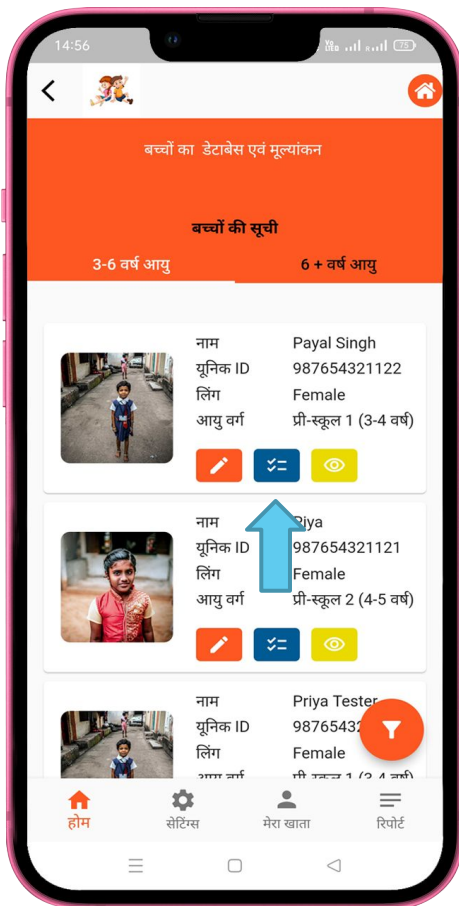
14:56

बच्चों का डेटाबेस एवं मूल्यांकन

बच्चों की सूची

3-6 वर्ष आयु

6 + वर्ष आयु

| | |
|---|---|
| नाम | Payal Singh |
| यूनिक ID | 987654321122 |
| लिंग | Female |
| आयु वर्ग | प्री-स्कूल 1 (3-4 वर्ष) |

| | |
|---|---|
| नाम | Priya |
| यूनिक ID | 987654321121 |
| लिंग | Female |
| आयु वर्ग | प्री-स्कूल 2 (4-5 वर्ष) |

| | |
|---|---|
| नाम | Priya Tester |
| यूनिक ID | 98765432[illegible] |
| लिंग | Female |
| आयु वर्ग | प्री-स्कूल 1 (3-4 वर्ष) |

होम
सेटिंग्स
मेरा खाता
रिपोर्ट